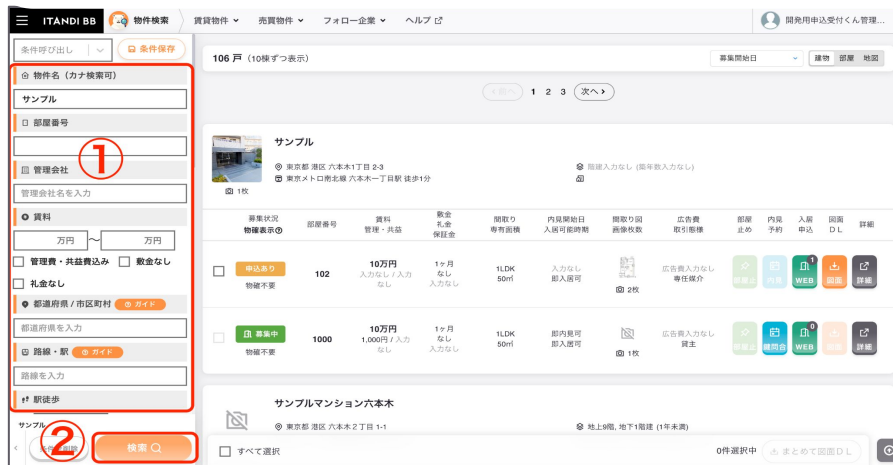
ITANDI BB 物件検索 賃貸物件 売買物件 フォロー企業 ヘルプ 開発用申込受付くん管理...

条件呼び出し 条件保存

物件名（カナ検索可）
サンプル
部屋番号
①
管理会社
管理会社名を入力
賃料
万円 〜 万円
管理費・共益費込み 敷金なし
礼金なし
都道府県 / 市区町村 ガイド
都道府県を入力
路線・駅 ガイド
路線を入力
駅徒歩
サンプル
②
検索

106 戸（10棟ずつ表示）
募集開始日 建物 部屋 地図
前へ 1 2 3 次へ

サンプル
東京都 港区 六本木1丁目 2-3
東京メトロ南北線 六本木一丁目駅 徒歩1分
階建入力なし（築年数入力なし）
1枚

| | 募集状況 物確表示 | 部屋番号 | 賃料 管理・共益 | 敷金 礼金 保証金 | 間取り 専有面積 | 内見開始日 入居可能時期 | 間取り図 画像枚数 | 広告費 取引態様 | 部屋止め | 内見予約 | 入居申込 | 図面DL | 詳細 |
|---|---|---|---|---|---|---|---|---|---|---|---|---|---|
| | 申込あり 物確不要 | 102 | 10万円 入力なし / 入力なし | 1ヶ月 なし 入力なし | 1LDK 50㎡ | 入力なし 即入居可 | 2枚 | 広告費入力なし 専任媒介 | 部屋止め | 内見 | 1 WEB | 図面 | 詳細 |
| | 募集中 物確不要 | 1000 | 10万円 1,000円 / 入力なし | 1ヶ月 なし 入力なし | 1LDK 50㎡ | 即内見可 即入居可 | 1枚 | 広告費入力なし 貸主 | 部屋止め | 現地会 | 0 WEB | 図面 | 詳細 |

サンプルマンション六本木
東京都 港区 六本木２丁目 1-1
地上9階, 地下1階建（1年未満）

すべて選択 0件選択中 まとめて図面DL